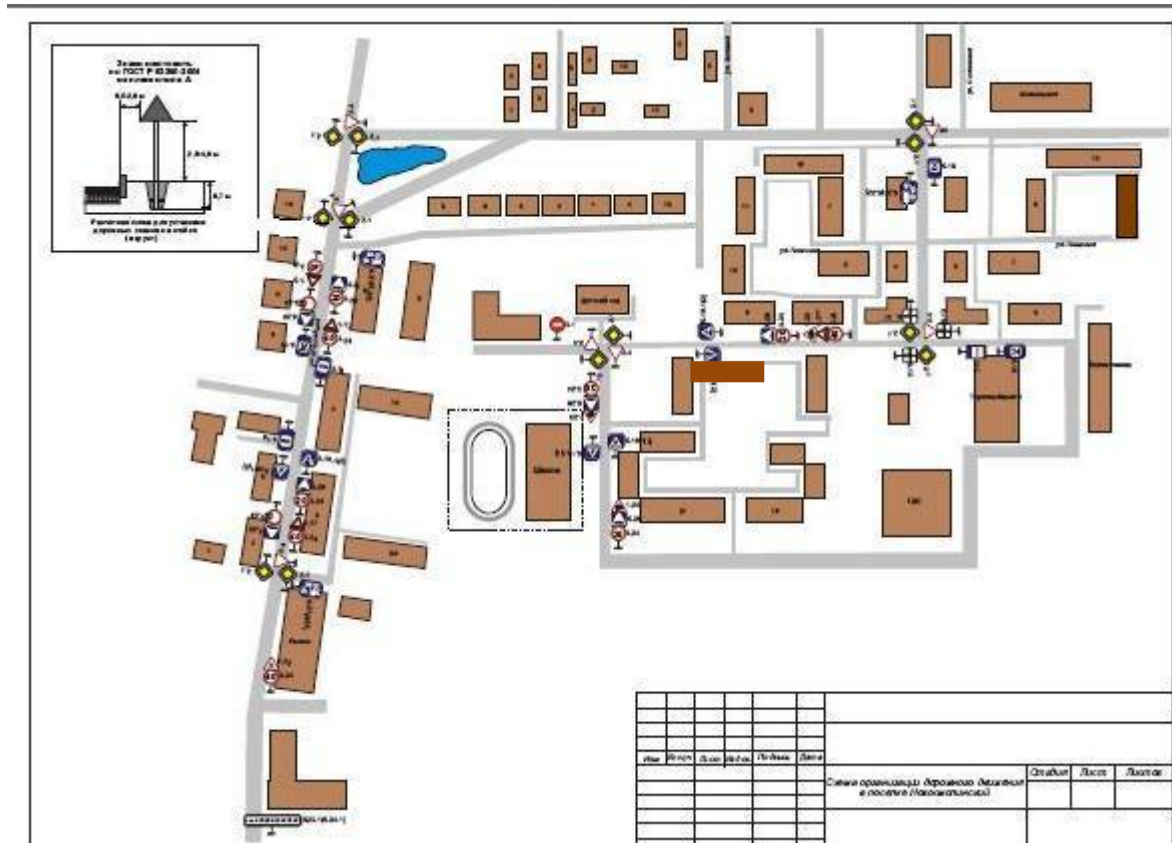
Знаки выполнить по ГОСТ Р 52290-2004 на пленке типа А

Расчетная схема для установки дорожных знаков в стойке (на руле)

Детский сад

Школа

Изм. Кол.уч. Лист №док. Подпись Дата

Схема организации дорожного движения в поселке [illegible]

Стадия Лист Листов